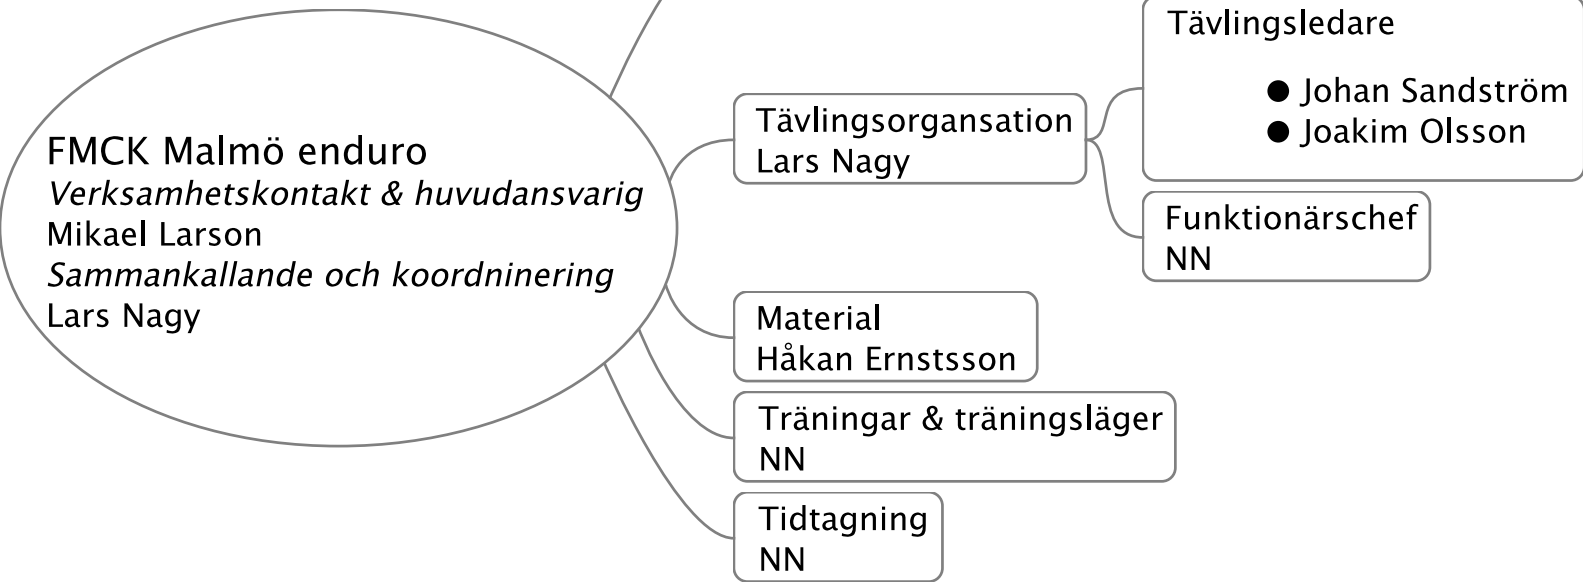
FMCK Malmö enduro
*Verksamhetskontakt & huvudansvarig*
Mikael Larson
*Sammankallande och koordninering*
Lars Nagy

Tävlingsorgansation
Lars Nagy

Tävlingsledare

- Johan Sandström
- Joakim Olsson

Funktionärschef
NN

Material
Håkan Ernstsson

Träningar & träningsläger
NN

Tidtagning
NN